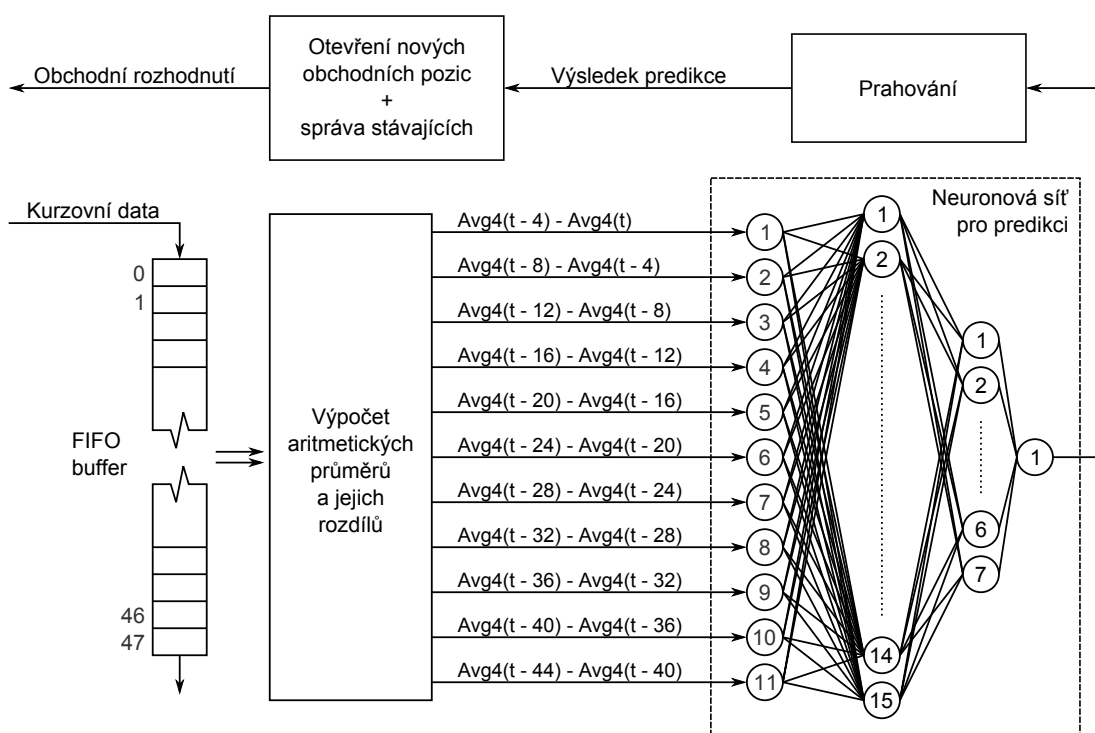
Obchodní rozhodnutí

Otevření nových obchodních pozic + správa stávajících

Výsledek predikce

Prahování

Kurzovní data

0
1

FIFO buffer

46
47

Výpočet aritmetických průměrů a jejich rozdílů

Avg4(t - 4) - Avg4(t)
Avg4(t - 8) - Avg4(t - 4)
Avg4(t - 12) - Avg4(t - 8)
Avg4(t - 16) - Avg4(t - 12)
Avg4(t - 20) - Avg4(t - 16)
Avg4(t - 24) - Avg4(t - 20)
Avg4(t - 28) - Avg4(t - 24)
Avg4(t - 32) - Avg4(t - 28)
Avg4(t - 36) - Avg4(t - 32)
Avg4(t - 40) - Avg4(t - 36)
Avg4(t - 44) - Avg4(t - 40)

Neuronová síť pro predikci

1
2
3
4
5
6
7
8
9
10
11

1
2
14
15

1
2
6
7

1